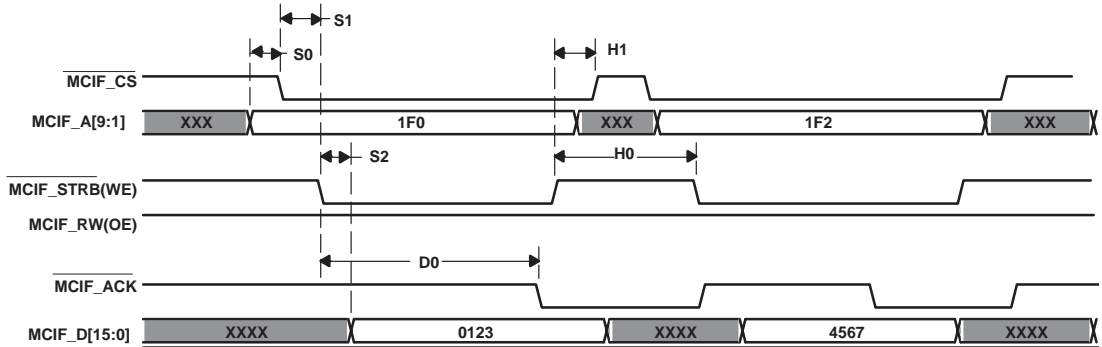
S1

S0

H1

$\overline{\text{MCIF\_CS}}$

MCIF_A[9:1]

XXX

1F0

XXX

1F2

XXX

S2

H0

$\overline{\text{MCIF\_STRB(WE)}}$

MCIF_RW(OE)

D0

$\overline{\text{MCIF\_ACK}}$

MCIF_D[15:0]

XXXX

0123

XXXX

4567

XXXX